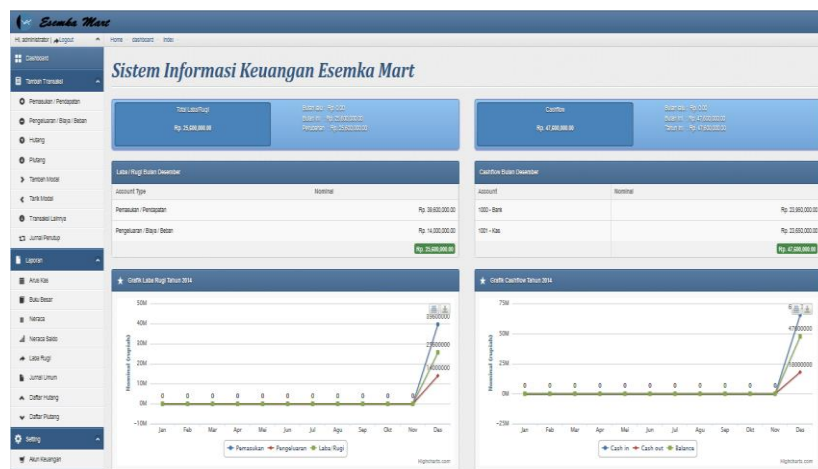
Esemka Mart

Hi, administrator | Logout

Home / dashboard / index

Dashboard

Tambah Transaksi

Pemasukan / Pendapatan

Pengeluaran / Biaya / Beban

Hutang

Piutang

Tambah Modal

Tarik Modal

Transaksi Lainnya

Jurnal Penutup

Laporan

Arus Kas

Buku Besar

Neraca

Neraca Saldo

Laba Rugi

Jurnal Umum

Daftar Hutang

Daftar Piutang

Setting

Akun Keuangan

Sistem Informasi Keuangan Esemka Mart

Total Laba/Rugi

Rp. 25,600,000.00

Bulan lalu : Rp. 0.00
Bulan ini : Rp. 25,600,000.00
Penutupan : Rp. 25,600,000.00

Cashflow

Rp. 47,600,000.00

Bulan lalu : Rp. 0.00
Bulan ini : Rp. 47,600,000.00
Tahun ini : Rp. 47,600,000.00

Laba / Rugi Bulan Desember

| Account Type | Nominal |
|---|---|
| Pemasukan / Pendapatan | Rp. 39,600,000.00 |
| Pengeluaran / Biaya / Beban | Rp. 14,000,000.00 |
| | Rp. 25,600,000.00 |

Cashflow Bulan Desember

| Account | Nominal |
|---|---|
| 1000 - Bank | Rp. 23,950,000.00 |
| 1001 - Kas | Rp. 23,650,000.00 |
| | Rp. 47,600,000.00 |

Grafik Laba Rugi Tahun 2014

50M
40M
30M
20M
10M
0M
−10M

Nominal (rupiah)

0 0 0 0 0 0 0 0 0 0 0
39600000
25600000
14000000

Jan Feb Mar Apr Mei Jun Jul Agu Sep Okt Nov Des

Pemasukan Pengeluaran Laba/Rugi

Highcharts.com

Grafik Cashflow Tahun 2014

75M
50M
25M
0M
−25M

Nominal (rupiah)

0 0 0 0 0 0 0 0 0 0 0
47600000
18000000

Jan Feb Mar Apr Mei Jun Jul Agu Sep Okt Nov Des

Cash in Cash out Balance

Highcharts.com